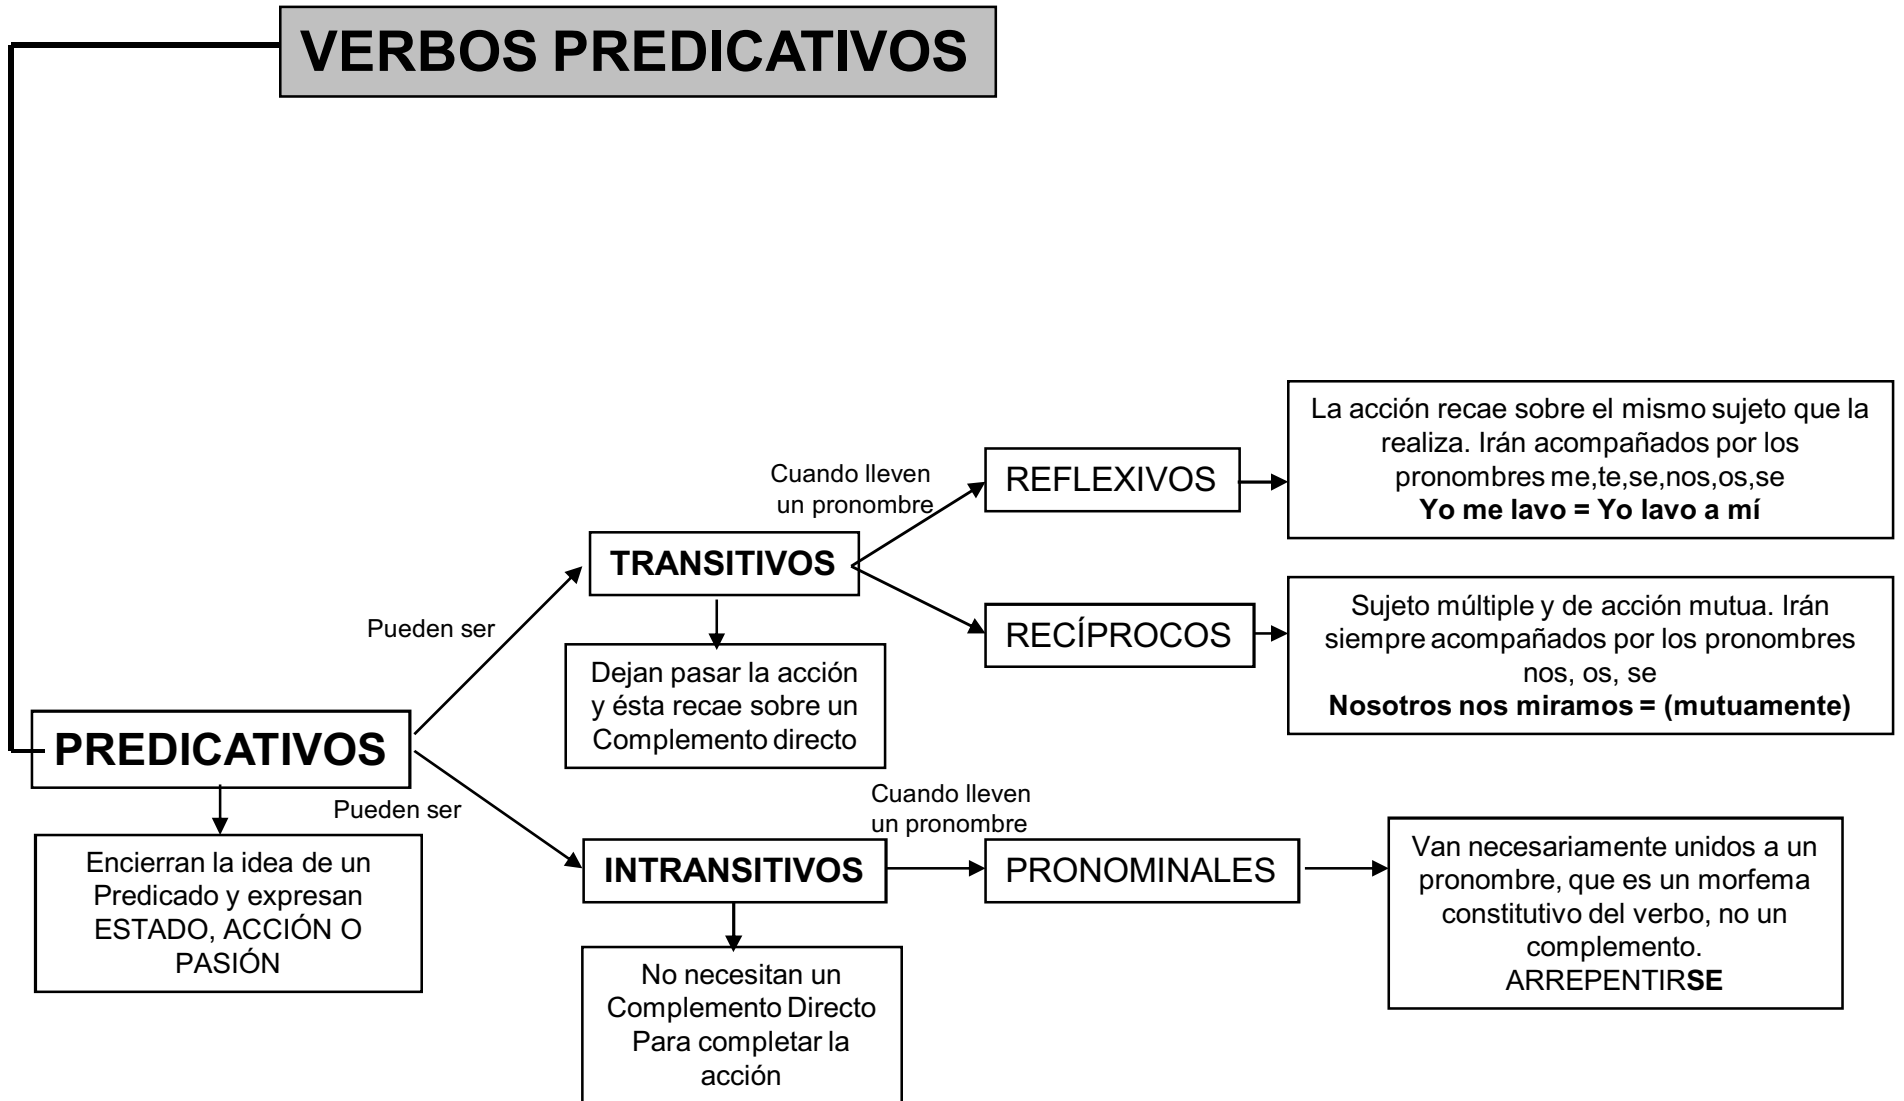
VERBOS PREDICATIVOS

PREDICATIVOS

Encierran la idea de un Predicado y expresan ESTADO, ACCIÓN O PASIÓN

Pueden ser

TRANSITIVOS

Dejan pasar la acción y ésta recae sobre un Complemento directo

Cuando lleven un pronombre

REFLEXIVOS

La acción recae sobre el mismo sujeto que la realiza. Irán acompañados por los pronombres me,te,se,nos,os,se
**Yo me lavo = Yo lavo a mí**

RECÍPROCOS

Sujeto múltiple y de acción mutua. Irán siempre acompañados por los pronombres nos, os, se
**Nosotros nos miramos = (mutuamente)**

Pueden ser

INTRANSITIVOS

No necesitan un Complemento Directo Para completar la acción

Cuando lleven un pronombre

PRONOMINALES

Van necesariamente unidos a un pronombre, que es un morfema constitutivo del verbo, no un complemento.
ARREPENTIR**SE**